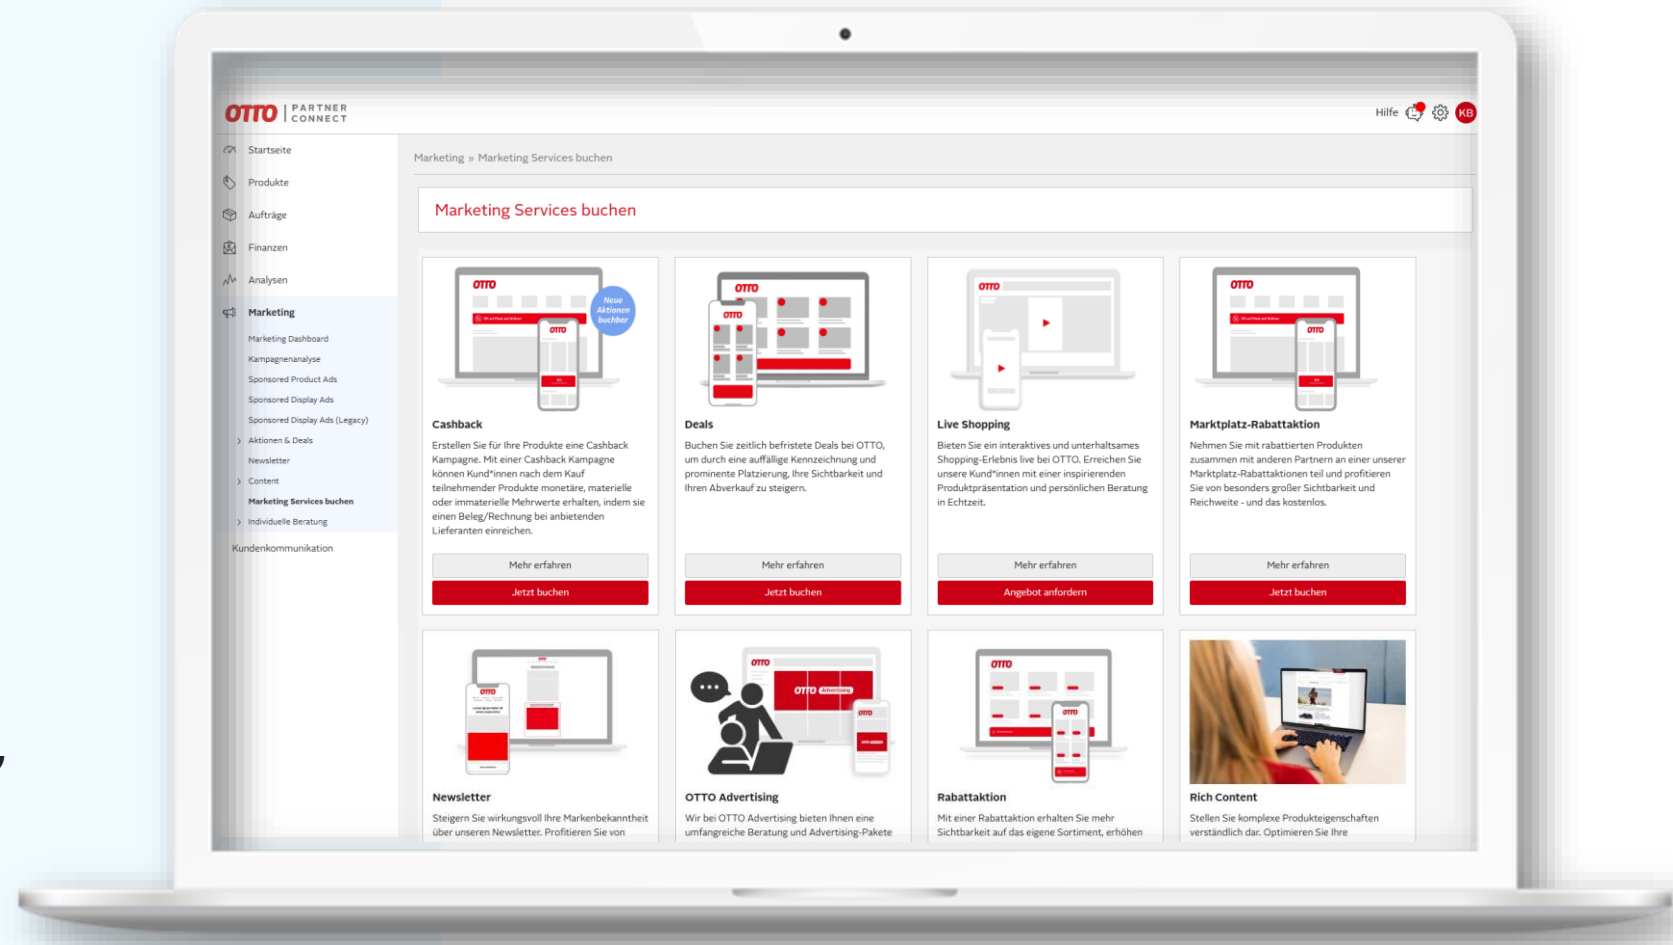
OTTO | PARTNER CONNECT

Hilfe KB

Startseite
Produkte
Aufträge
Finanzen
Analysen
Marketing
Marketing Dashboard
Kampagnenanalyse
Sponsored Product Ads
Sponsored Display Ads
Sponsored Display Ads (Legacy)
Aktionen & Deals
Newsletter
Content
Marketing Services buchen
Individuelle Beratung
Kundenkommunikation

Marketing » Marketing Services buchen

Marketing Services buchen

Neue Aktionen buchbar

Cashback
Erstellen Sie für Ihre Produkte eine Cashback Kampagne. Mit einer Cashback Kampagne können Kund*innen nach dem Kauf teilnehmender Produkte monetäre, materielle oder immaterielle Mehrwerte erhalten, indem sie einen Beleg/Rechnung bei anbietenden Lieferanten einreichen.
Mehr erfahren
Jetzt buchen

Deals
Buchen Sie zeitlich befristete Deals bei OTTO, um durch eine auffällige Kennzeichnung und prominente Platzierung, Ihre Sichtbarkeit und Ihren Abverkauf zu steigern.
Mehr erfahren
Jetzt buchen

Live Shopping
Bieten Sie ein interaktives und unterhaltsames Shopping-Erlebnis live bei OTTO. Erreichen Sie unsere Kund*innen mit einer inspirierenden Produktpräsentation und persönlichen Beratung in Echtzeit.
Mehr erfahren
Angebot anfordern

Marktplatz-Rabattaktion
Nehmen Sie mit rabattierten Produkten zusammen mit anderen Partnern an einer unserer Marktplatz-Rabattaktionen teil und profitieren Sie von besonders großer Sichtbarkeit und Reichweite - und das kostenlos.
Mehr erfahren
Jetzt buchen

Newsletter
Steigern Sie wirkungsvoll Ihre Markenbekanntheit über unseren Newsletter. Profitieren Sie von

OTTO Advertising
Wir bei OTTO Advertising bieten Ihnen eine umfangreiche Beratung und Advertising-Pakete

Rabattaktion
Mit einer Rabattaktion erhalten Sie mehr Sichtbarkeit auf das eigene Sortiment, erhöhen

Rich Content
Stellen Sie komplexe Produkteigenschaften verständlich dar. Optimieren Sie Ihre